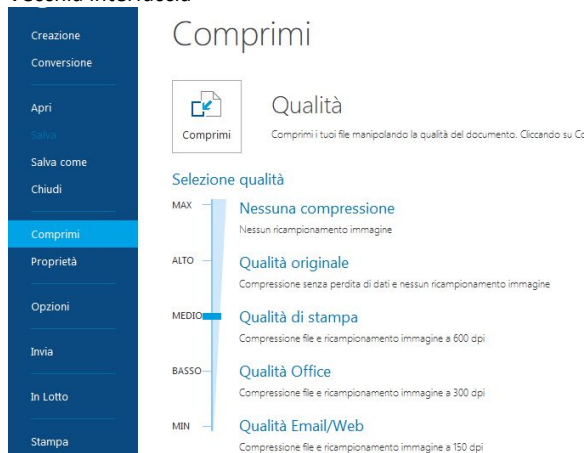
Creazione
Conversione
Apri
Salva
Salva come
Chiudi
Comprimi
Proprietà
Opzioni
Invia
In Lotto
Stampa

Comprimi

Comprimi

Qualità
Comprimi i tuoi file manipolando la qualità del documento. Cliccando su C

Selezione qualità

MAX
Nessuna compressione
Nessun ricampionamento immagine

ALTO
Qualità originale
Compressione senza perdita di dati e nessun ricampionamento immagine

MEDIO
Qualità di stampa
Compressione file e ricampionamento immagine a 600 dpi

BASSO
Qualità Office
Compressione file e ricampionamento immagine a 300 dpi

MIN
Qualità Email/Web
Compressione file e ricampionamento immagine a 150 dpi